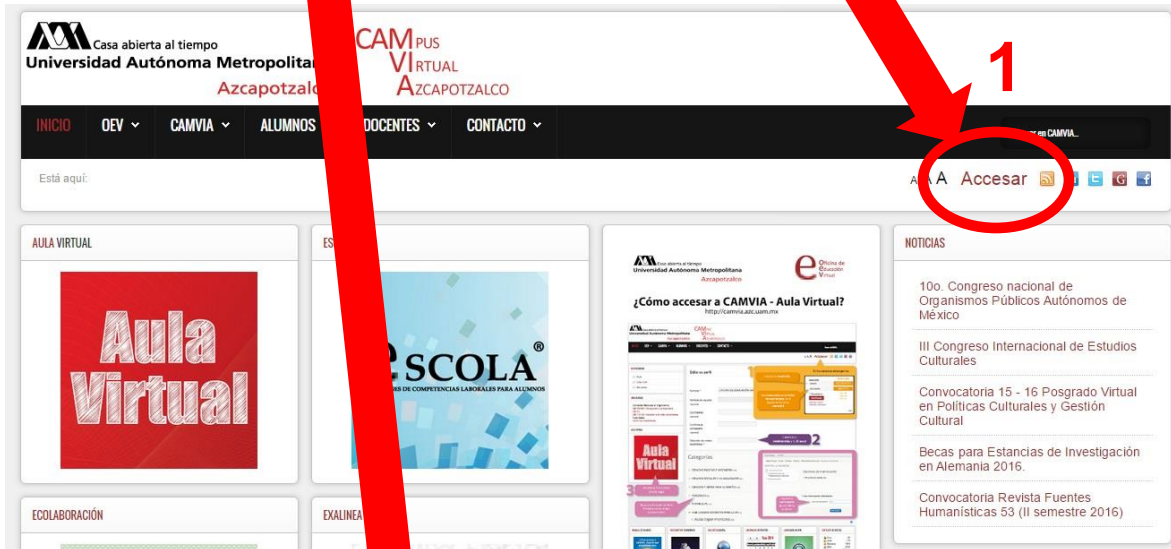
Casa abierta al tiempo
Universidad Autónoma Metropolitan
Azcapotzalc

CAMPUS
VIRTUAL
AZCAPOTZALCO

1

INICIO OEV CAMVIA ALUMNOS DOCENTES CONTACTO

en CAMVIA...

Está aquí:

A A Accesar

AULA VIRTUAL

Aula Virtual

ES

SCOLA®
RES DE COMPETENCIAS LABORALES PARA ALUMNOS

Casa abierta al tiempo
Universidad Autónoma Metropolitana
Azcapotzalco

Oficina de Educación Virtual

¿Cómo accesar a CAMVIA - Aula Virtual?
http://camvia.azc.uam.mx

Aula Virtual

Categorías

2

3

NOTICIAS

10o. Congreso nacional de Organismos Públicos Autónomos de México

III Congreso Internacional de Estudios Culturales

Convocatoria 15 - 16 Posgrado Virtual en Políticas Culturales y Gestión Cultural

Becas para Estancias de Investigación en Alemania 2016.

Convocatoria Revista Fuentes Humanísticas 53 (II semestre 2016)

ECOLABORACIÓN

EXALINEA